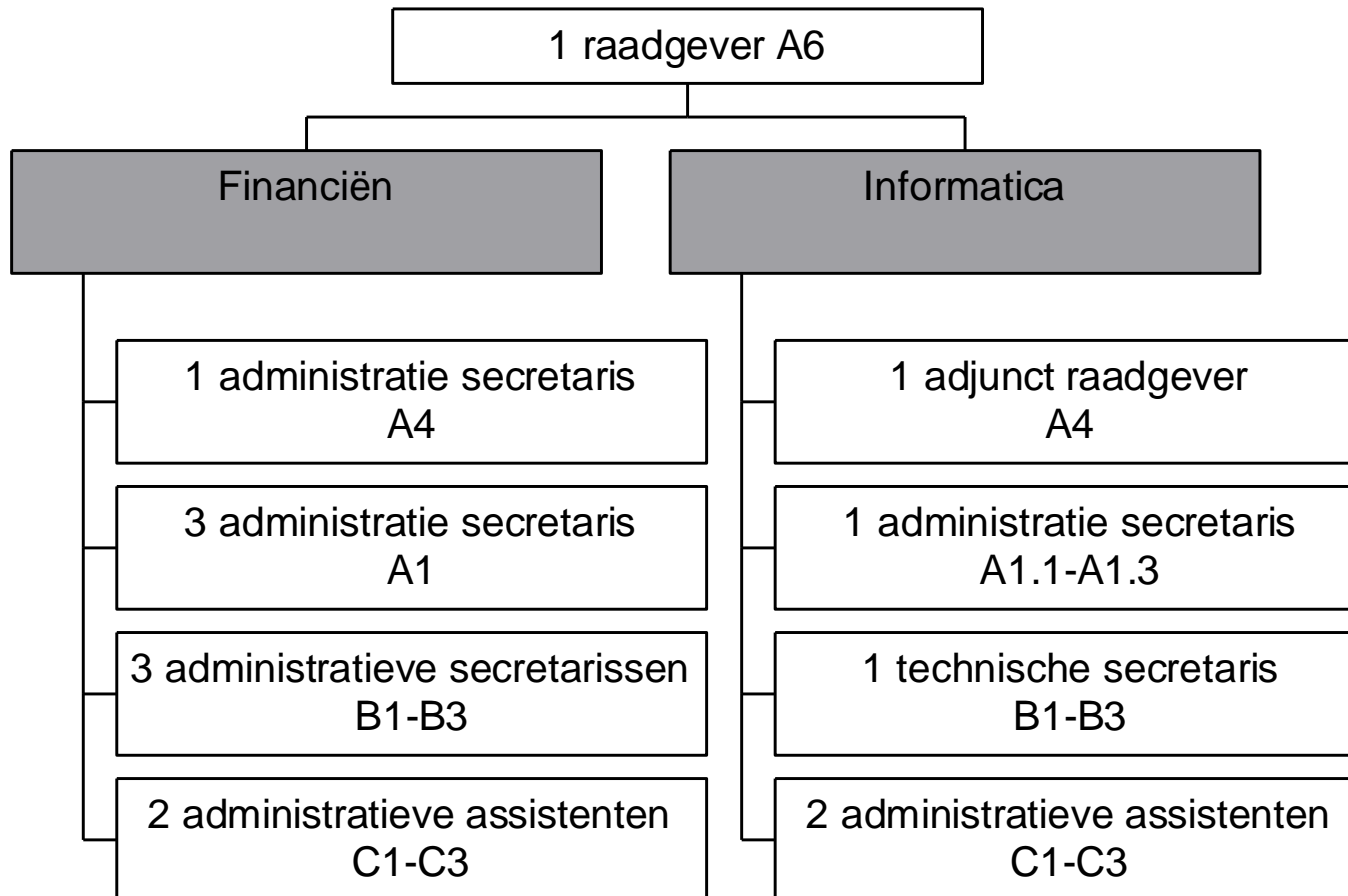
1 raadgever A6

Financiën

1 administratie secretaris A4

3 administratie secretaris A1

3 administratieve secretarissen B1-B3

2 administratieve assistenten C1-C3

Informatica

1 adjunct raadgever A4

1 administratie secretaris A1.1-A1.3

1 technische secretaris B1-B3

2 administratieve assistenten C1-C3